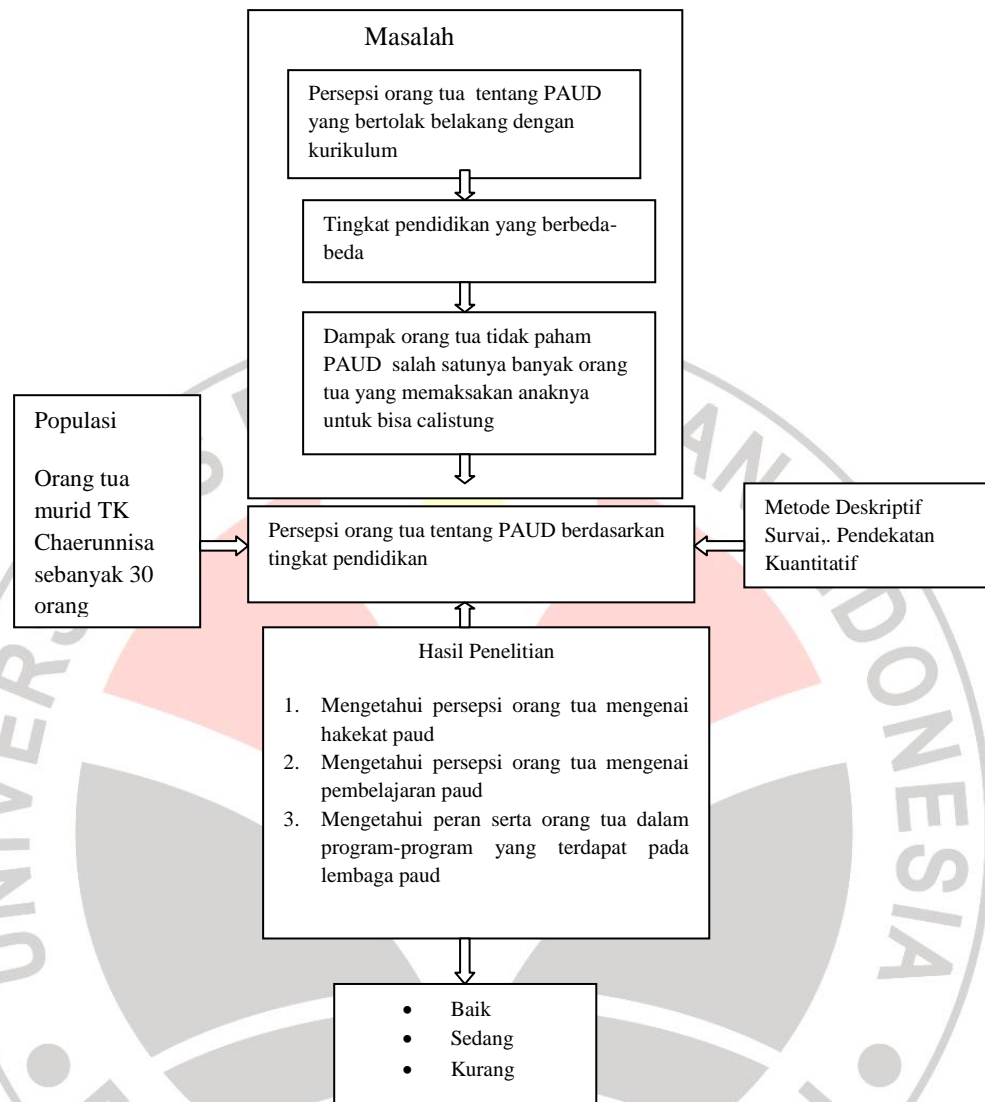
Masalah

Persepsi orang tua tentang PAUD yang bertolak belakang dengan kurikulum

Tingkat pendidikan yang berbeda-beda

Dampak orang tua tidak paham PAUD salah satunya banyak orang tua yang memaksakan anaknya untuk bisa calistung

Populasi

Orang tua murid TK Chaerunnisa sebanyak 30 orang

Persepsi orang tua tentang PAUD berdasarkan tingkat pendidikan

Metode Deskriptif Survai,. Pendekatan Kuantitatif

Hasil Penelitian

1. Mengetahui persepsi orang tua mengenai hakekat paud
2. Mengetahui persepsi orang tua mengenai pembelajaran paud
3. Mengetahui peran serta orang tua dalam program-program yang terdapat pada lembaga paud

- Baik
- Sedang
- Kurang